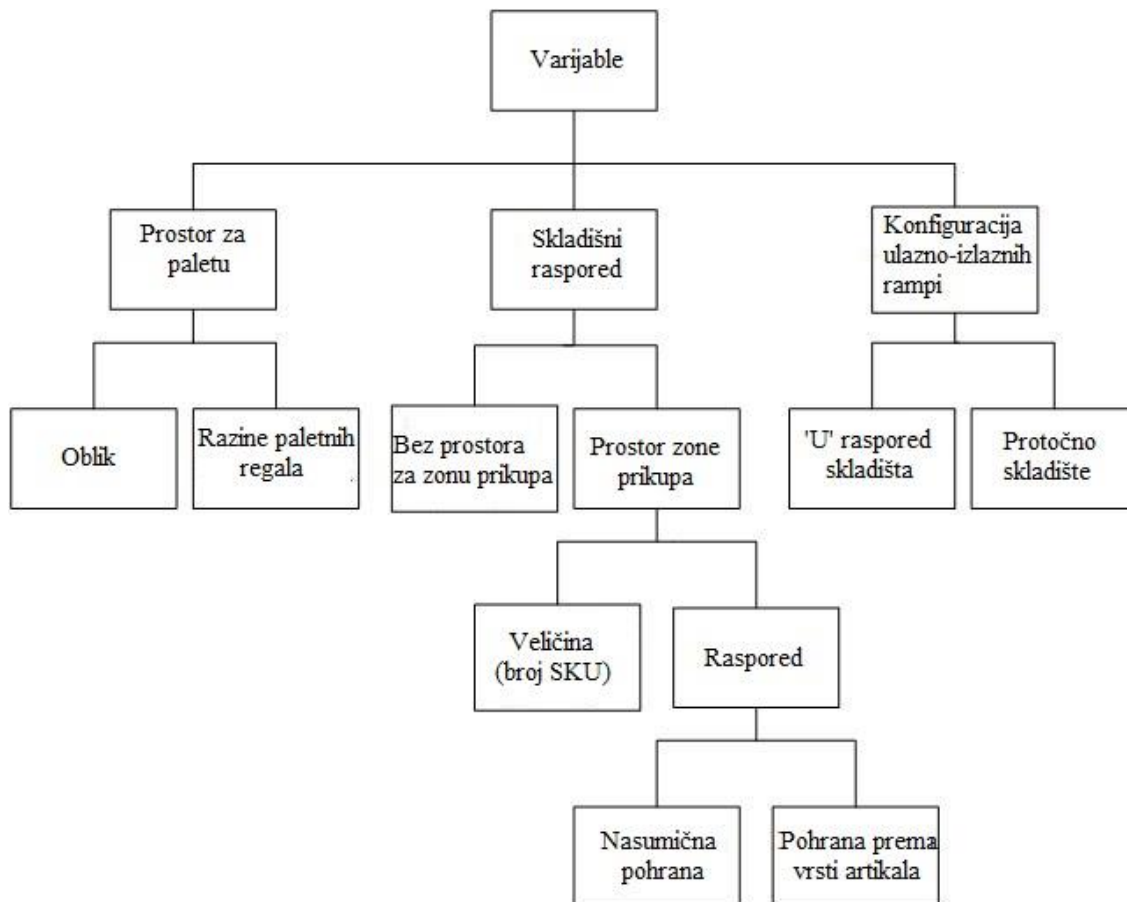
Varijable

Prostor za paletu

Skladišni raspored

Konfiguracija ulazno-izlaznih rampi

Oblik

Razine paletnih regala

Bez prostora za zonu prikupa

Prostor zone prikupa

'U' raspored skladišta

Protočno skladište

Veličina (broj SKU)

Raspored

Nasumična pohrana

Pohrana prema vrsti artikala